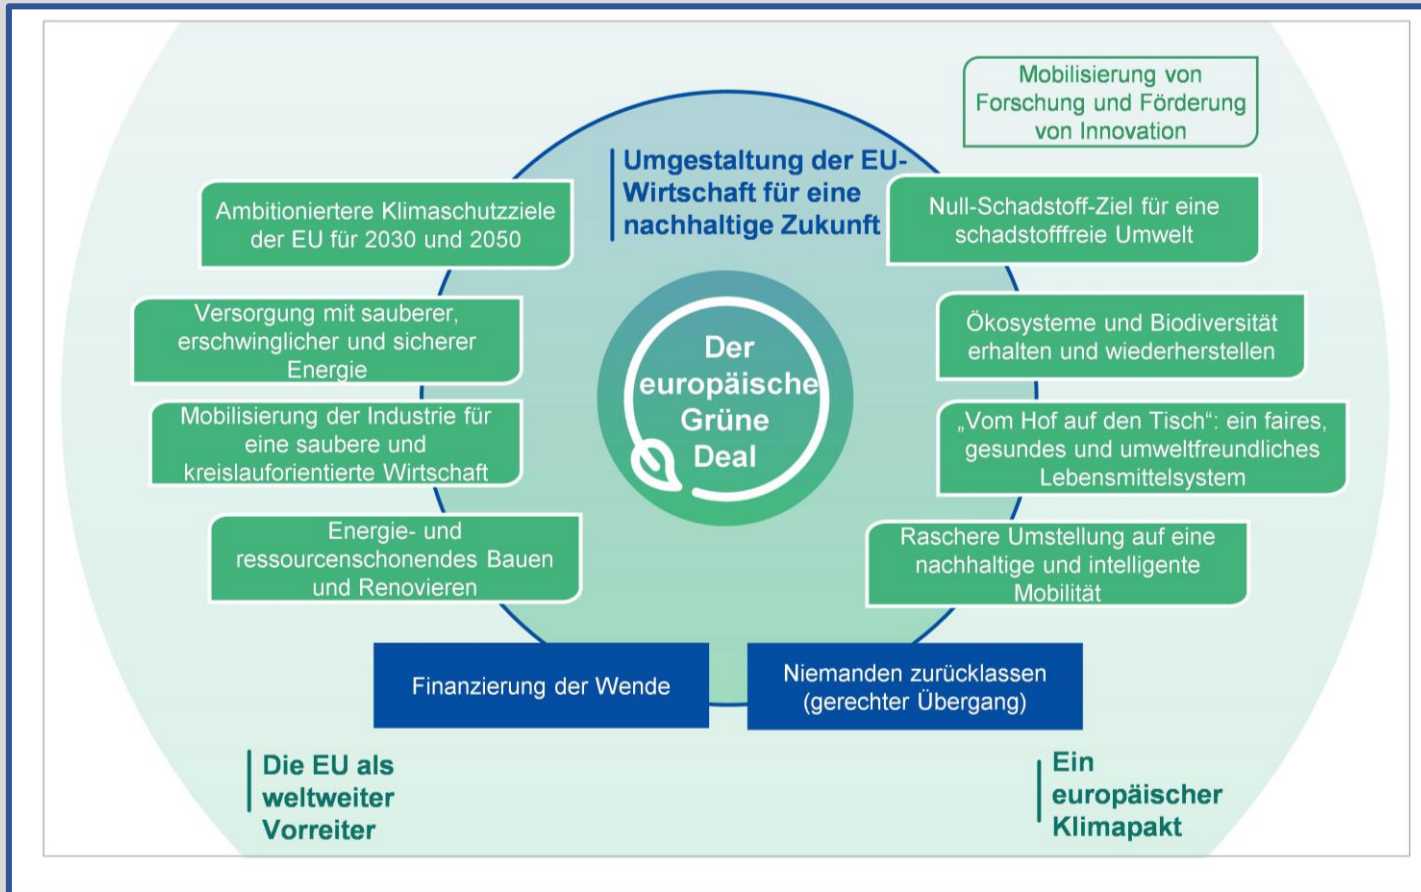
Mobilisierung von Forschung und Förderung von Innovation

Umgestaltung der EU-Wirtschaft für eine nachhaltige Zukunft

Ambitioniertere Klimaschutzziele der EU für 2030 und 2050

Null-Schadstoff-Ziel für eine schadstofffreie Umwelt

Versorgung mit sauberer, erschwinglicher und sicherer Energie

Ökosysteme und Biodiversität erhalten und wiederherstellen

Der europäische Grüne Deal

Mobilisierung der Industrie für eine saubere und kreislauforientierte Wirtschaft

„Vom Hof auf den Tisch“: ein faires, gesundes und umweltfreundliches Lebensmittelsystem

Energie- und ressourcenschonendes Bauen und Renovieren

Raschere Umstellung auf eine nachhaltige und intelligente Mobilität

Finanzierung der Wende

Niemanden zurücklassen (gerechter Übergang)

Die EU als weltweiter Vorreiter

Ein europäischer Klimapakt